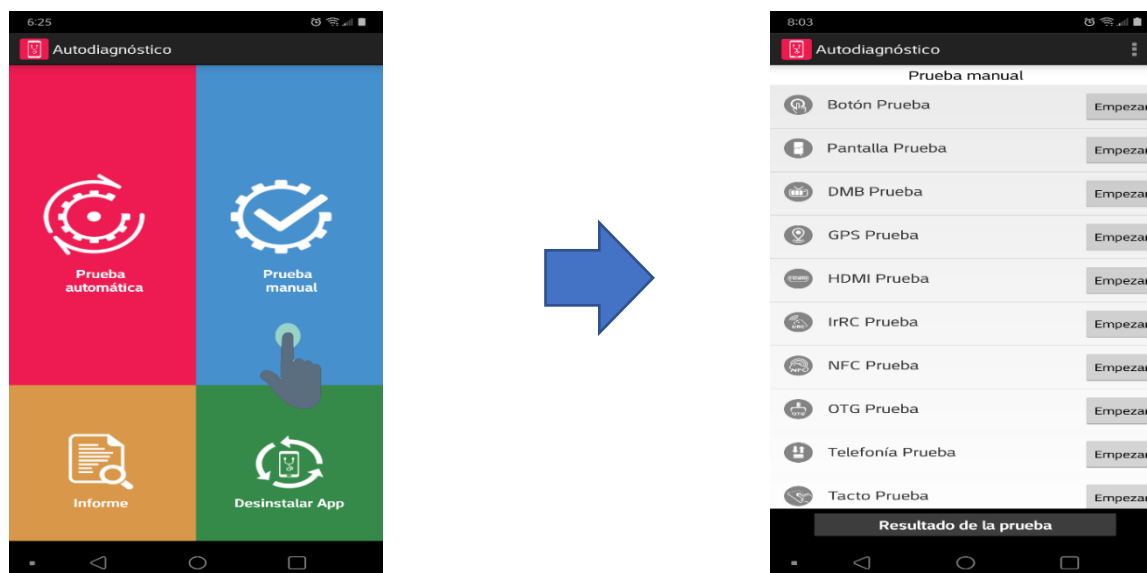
6:25

Autodiagnóstico

Prueba automática

Prueba manual

Informe

Desinstalar App

8:03

Autodiagnóstico

Prueba manual

Botón Prueba Empezar

Pantalla Prueba Empezar

DMB Prueba Empezar

GPS Prueba Empezar

HDMI Prueba Empezar

IrRC Prueba Empezar

NFC Prueba Empezar

OTG Prueba Empezar

Telefonía Prueba Empezar

Tacto Prueba Empezar

Resultado de la prueba